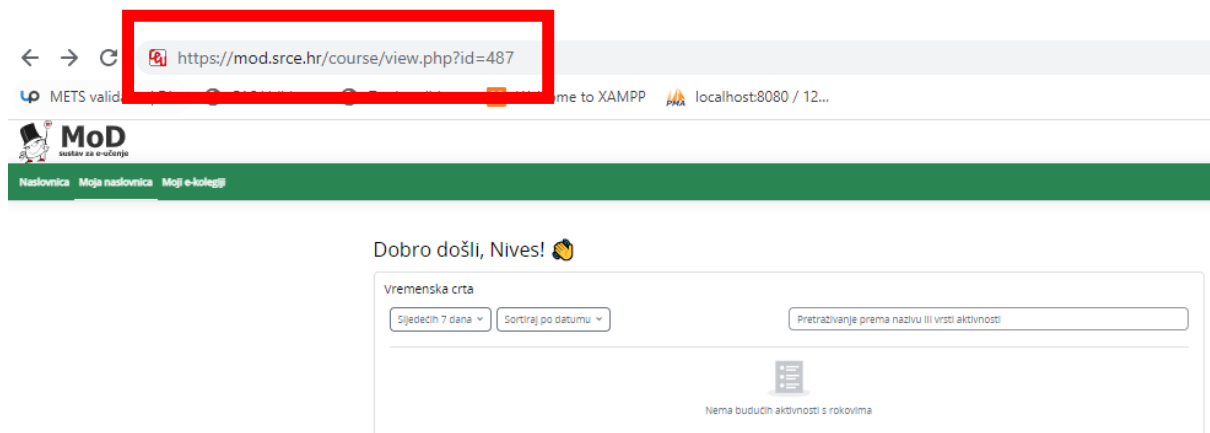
https://mod.srce.hr/course/view.php?id=487

METS valida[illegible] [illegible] me to XAMPP localhost:8080 / 12...

MoD
sustav za e-učenje

Naslovnica Moja naslovnica Moji e-kolegiji

Dobro došli, Nives!

Vremenska crta

Sljedećih 7 dana Sortiraj po datumu Pretraživanje prema nazivu ili vrsti aktivnosti

Nema budućih aktivnosti s rokovima